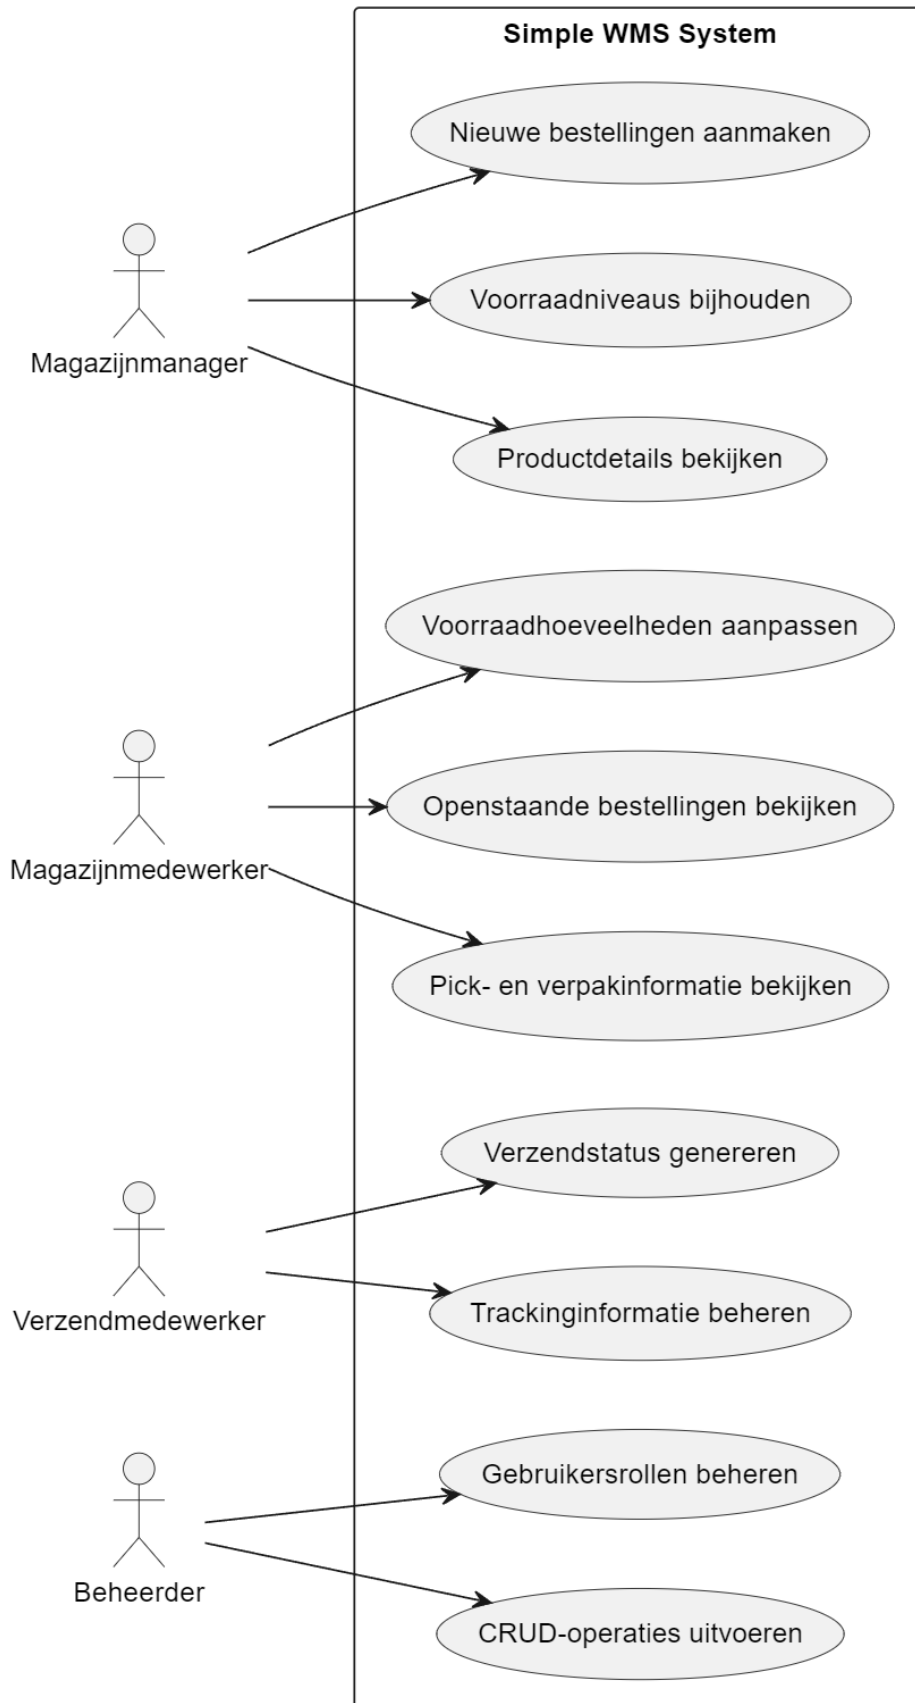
Simple WMS System

Nieuwe bestellingen aanmaken

Voorraadniveaus bijhouden

Magazijnmanager

Productdetails bekijken

Voorraadhoeveelheden aanpassen

Openstaande bestellingen bekijken

Magazijnmedewerker

Pick- en verpakinformatie bekijken

Verzendstatus genereren

Verzendmedewerker

Trackinginformatie beheren

Gebruikersrollen beheren

Beheerder

CRUD-operaties uitvoeren